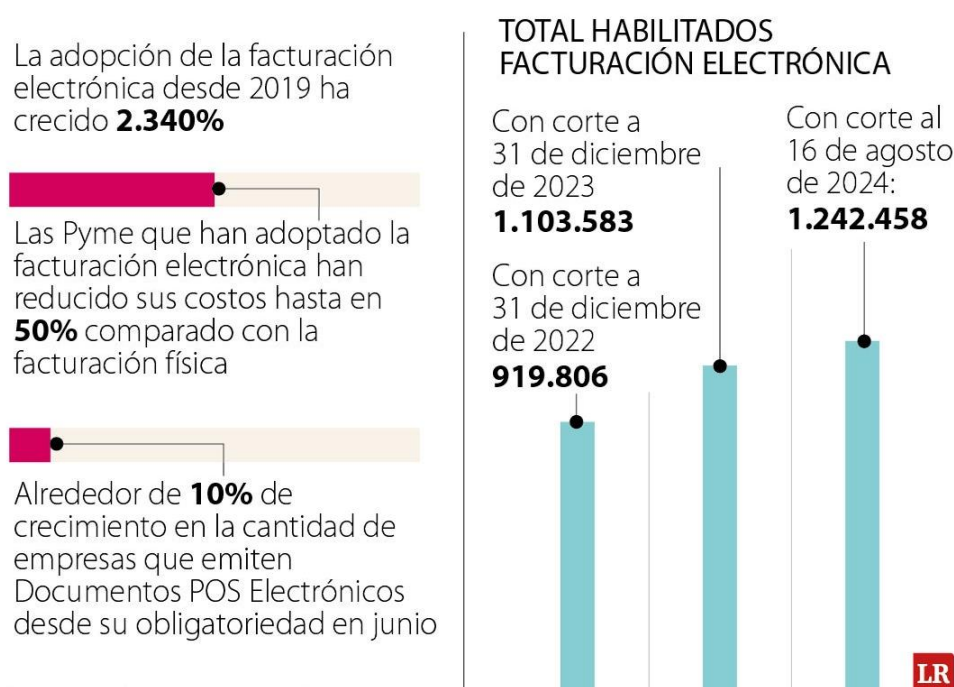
La adopción de la facturación electrónica desde 2019 ha crecido **2.340%**

Las Pyme que han adoptado la facturación electrónica han reducido sus costos hasta en **50%** comparado con la facturación física

Alrededor de **10%** de crecimiento en la cantidad de empresas que emiten Documentos POS Electrónicos desde su obligatoriedad en junio

TOTAL HABILITADOS FACTURACIÓN ELECTRÓNICA

Con corte a 31 de diciembre de 2022
**919.806**

Con corte a 31 de diciembre de 2023
**1.103.583**

Con corte al 16 de agosto de 2024:
**1.242.458**

LR